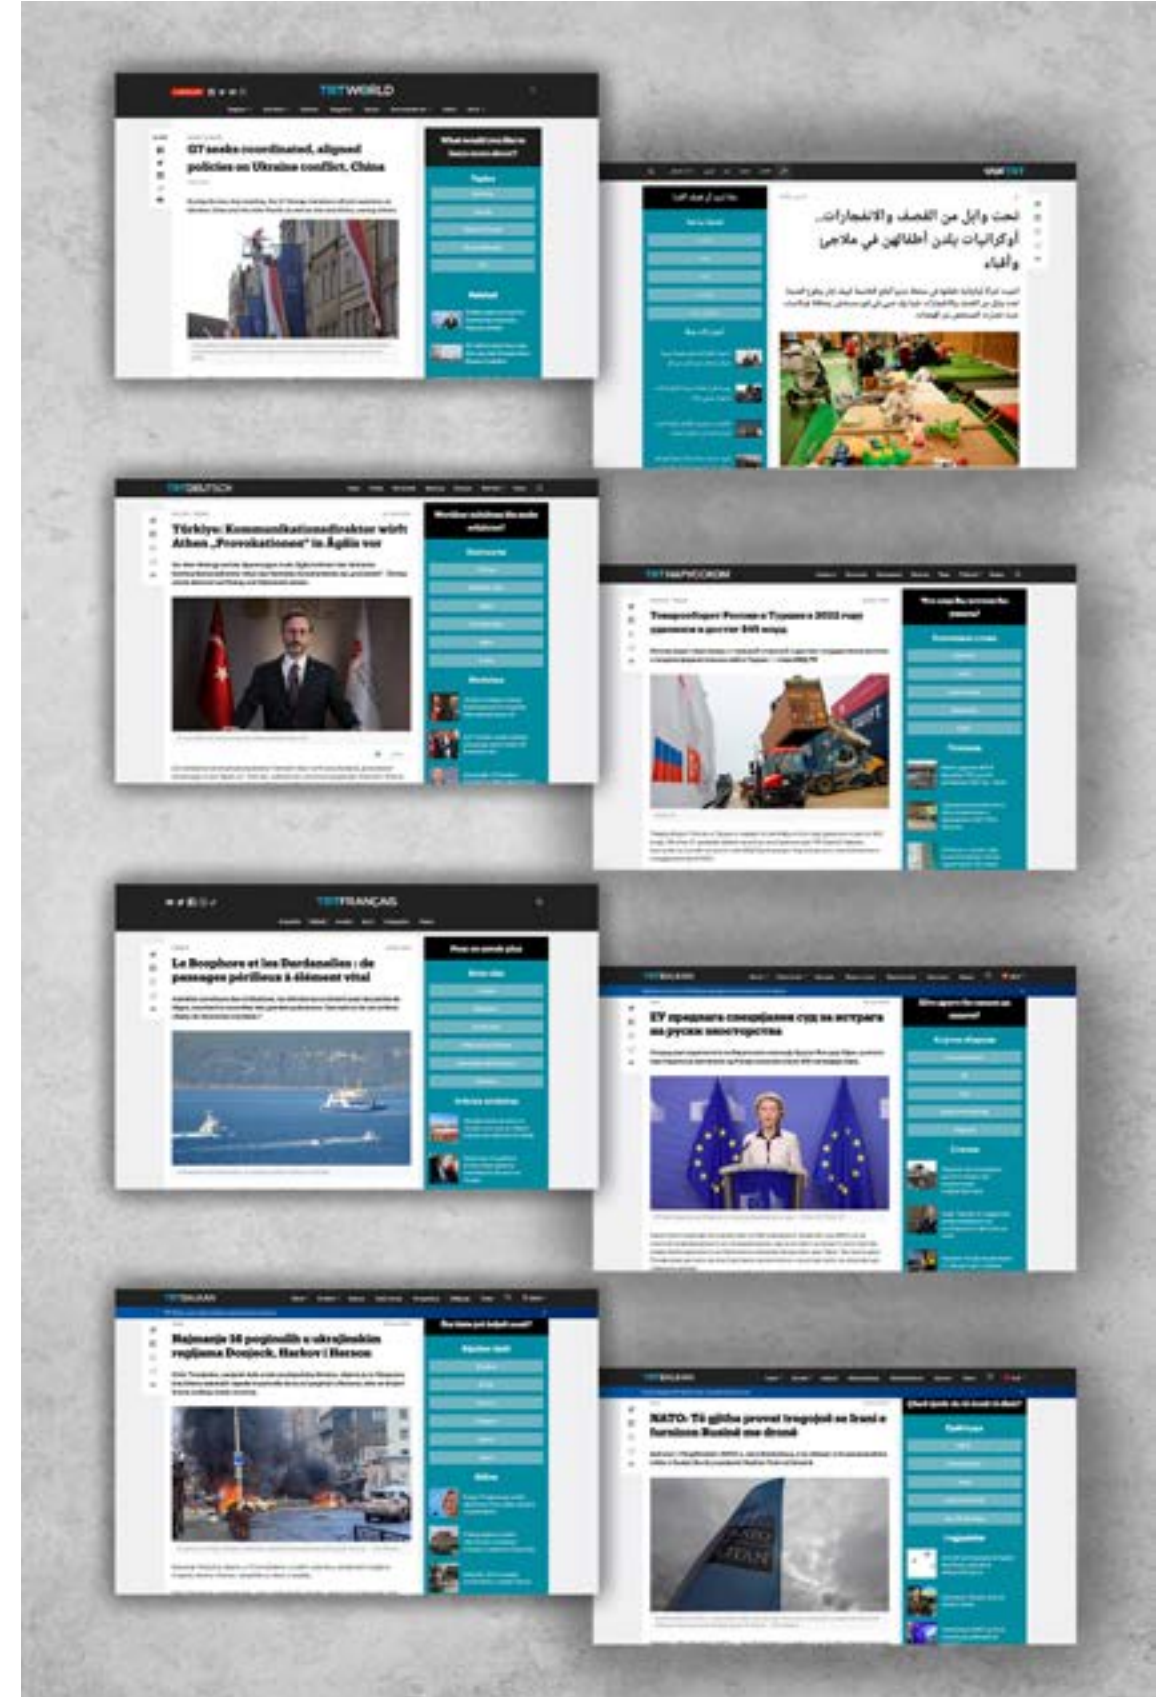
TRTWORLD

G7 seeks coordinated, aligned policies on Ukraine conflict, China

What would you like to know more about?

Topics

Related

TRT عربي

تحت وابل من القصف والانفجارات.. أوكرانيات يلدن أطفالهن في ملاجئ وأقبية

TRTDEUTSCH

Türkiye: Kommunikationsdirektor wirft Athen „Provokationen" in Ägäis vor

Worüber möchten Sie mehr erfahren?

TRT НА РУССКОМ

Товарооборот России и Турции в 2022 году превысил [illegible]

TRTFRANÇAIS

Le Bosphore et les Dardanelles : de passages périlleux à élément vital

Pour en savoir plus

TRTBALKAN

ЕУ предлага специјален суд за истрага на руски злосторства

TRTBALKAN

Najmanje 16 poginulih u ukrajinskim regijama Donjeck, Harkov i Herson

TRTBALKAN

NATO: Të gjitha provat tregojnë se Irani e furnizon Rusinë me dronë